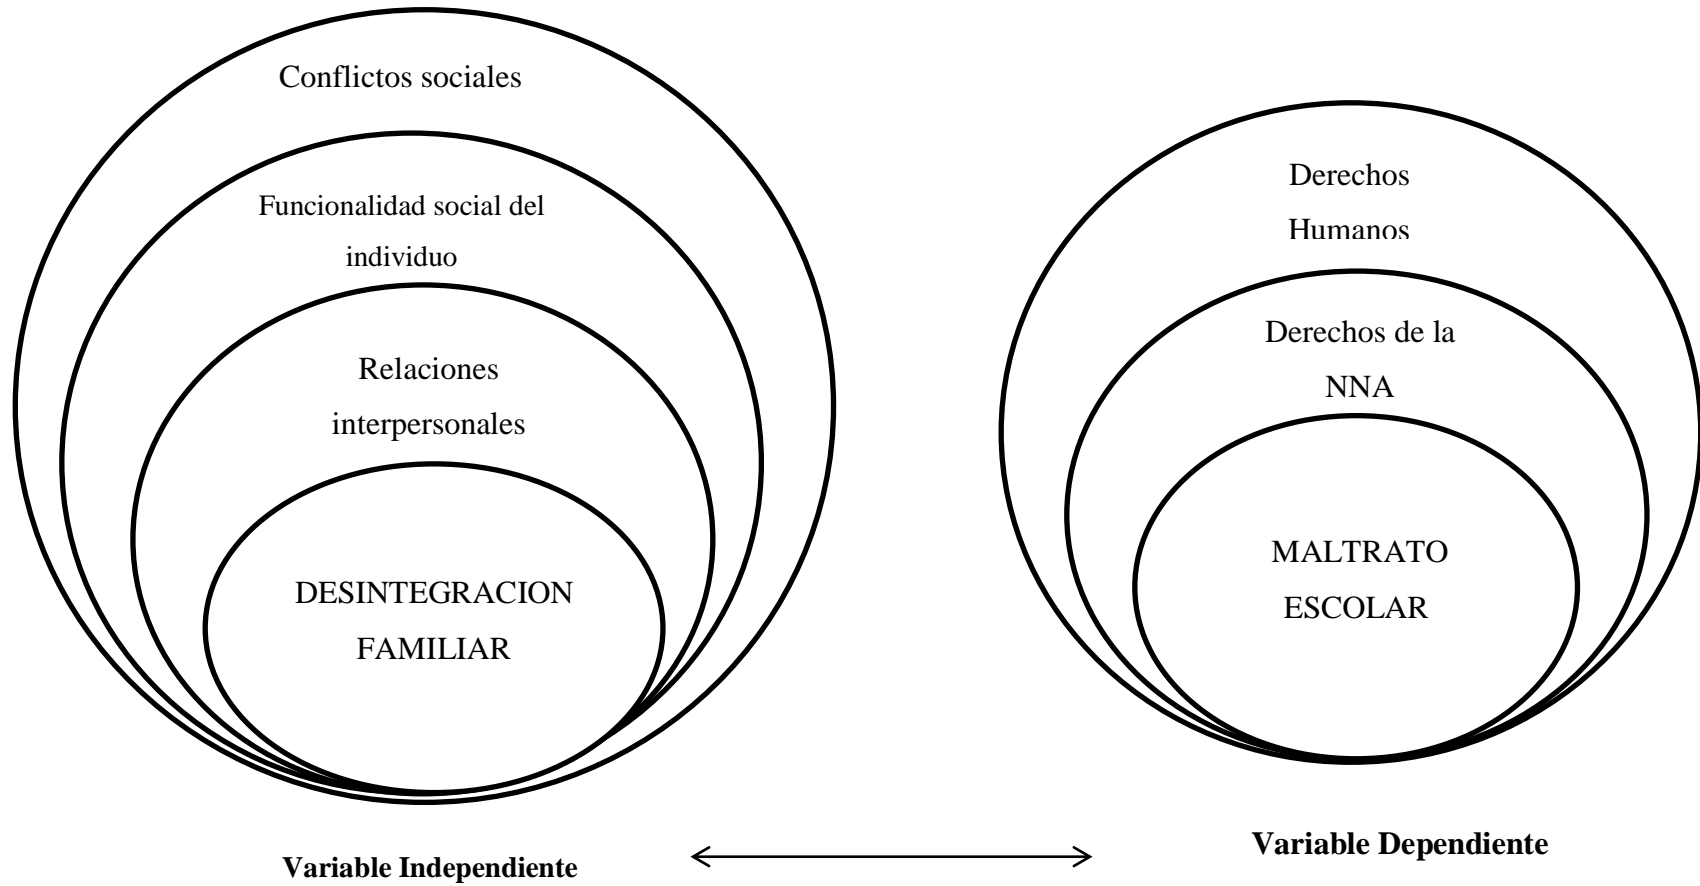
Conflictos sociales

Funcionalidad social del individuo

Relaciones interpersonales

DESINTEGRACION FAMILIAR

Derechos Humanos

Derechos de la NNA

MALTRATO ESCOLAR

**Variable Independiente**

**Variable Dependiente**